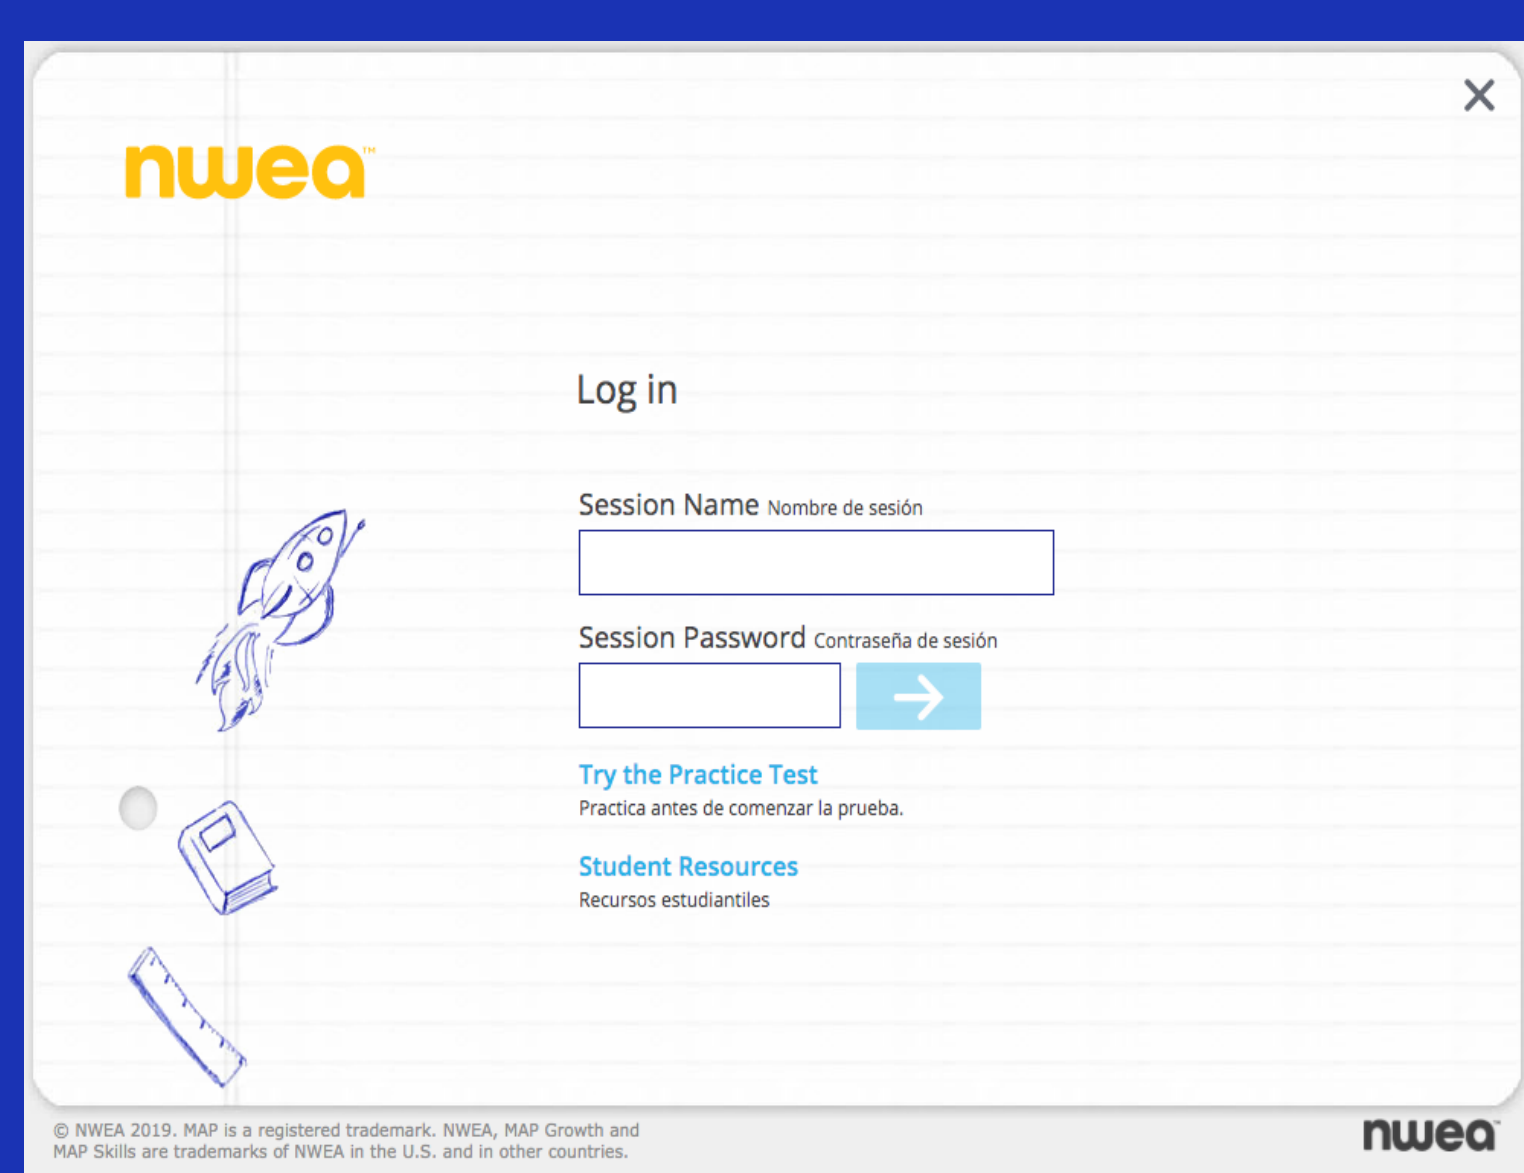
nwea™

Log in

Session Name Nombre de sesión

Session Password Contraseña de sesión

Try the Practice Test
Practica antes de comenzar la prueba.

Student Resources
Recursos estudiantiles

© NWEA 2019. MAP is a registered trademark. NWEA, MAP Growth and MAP Skills are trademarks of NWEA in the U.S. and in other countries.

nwea™